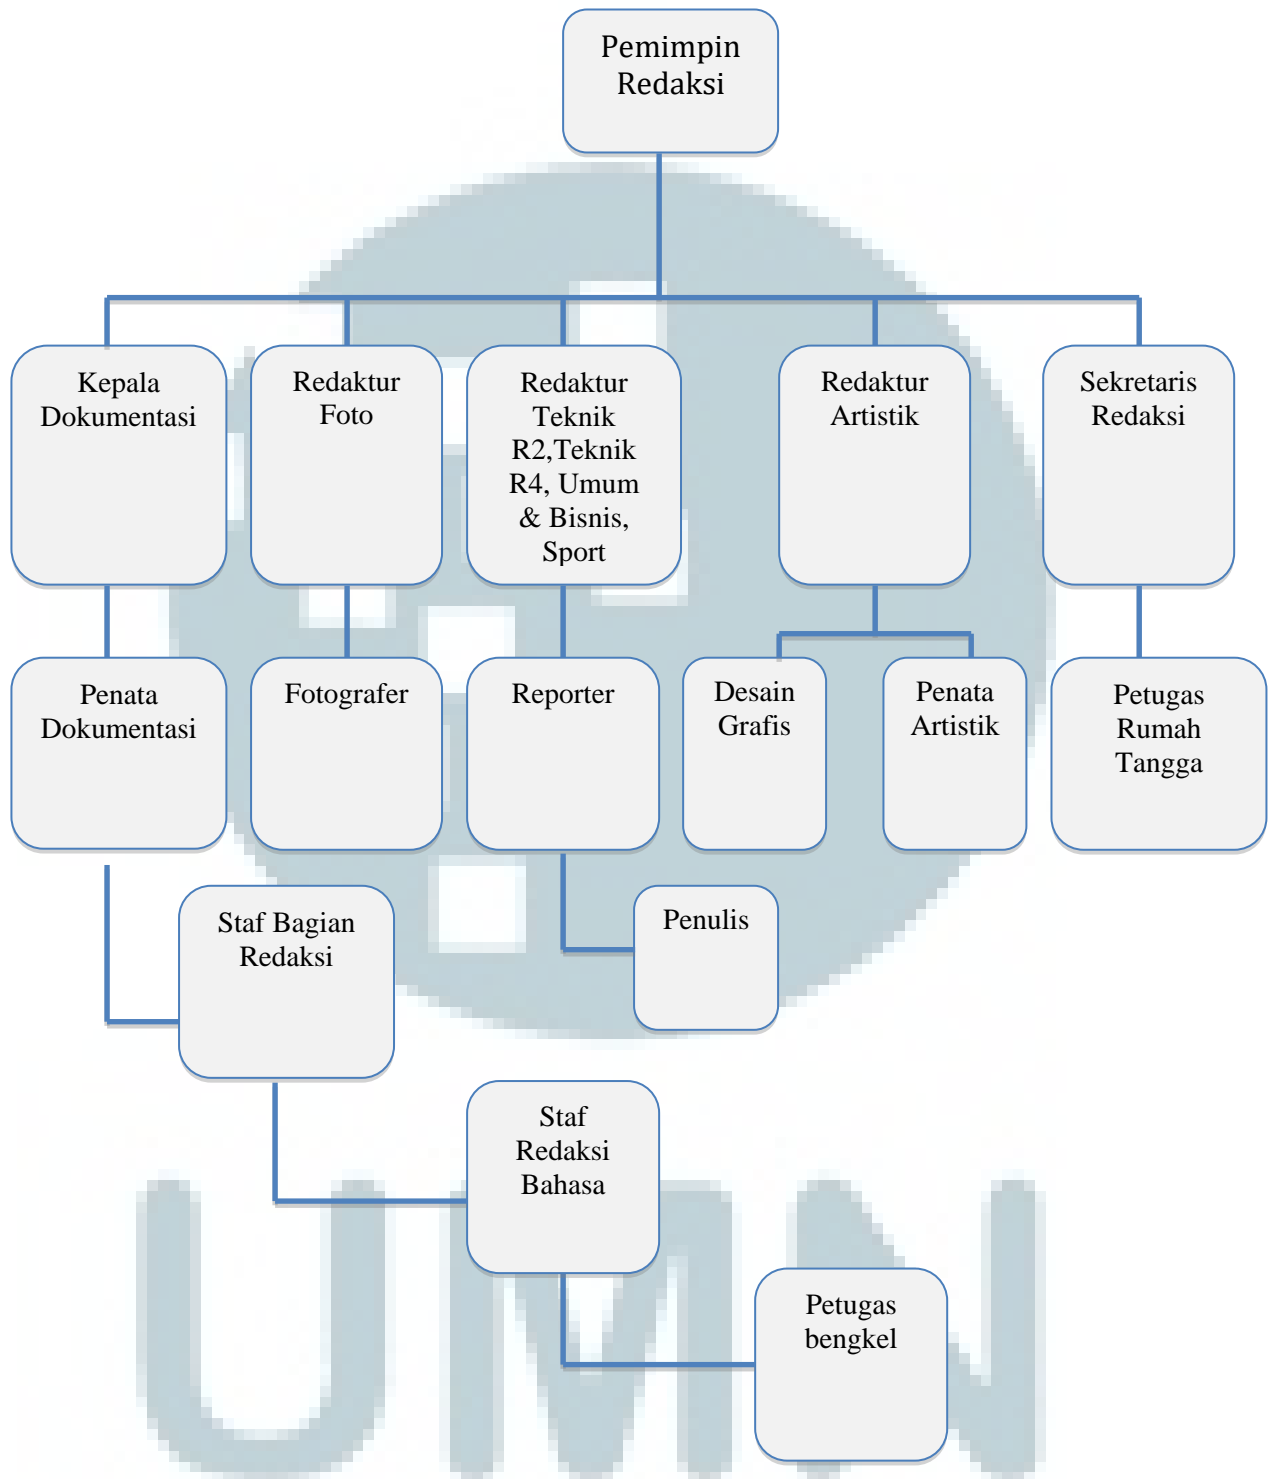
Pemimpin Redaksi

Kepala Dokumentasi

Redaktur Foto

Redaktur Teknik R2,Teknik R4, Umum & Bisnis, Sport

Redaktur Artistik

Sekretaris Redaksi

Penata Dokumentasi

Fotografer

Reporter

Desain Grafis

Penata Artistik

Petugas Rumah Tangga

Staf Bagian Redaksi

Penulis

Staf Redaksi Bahasa

Petugas bengkel